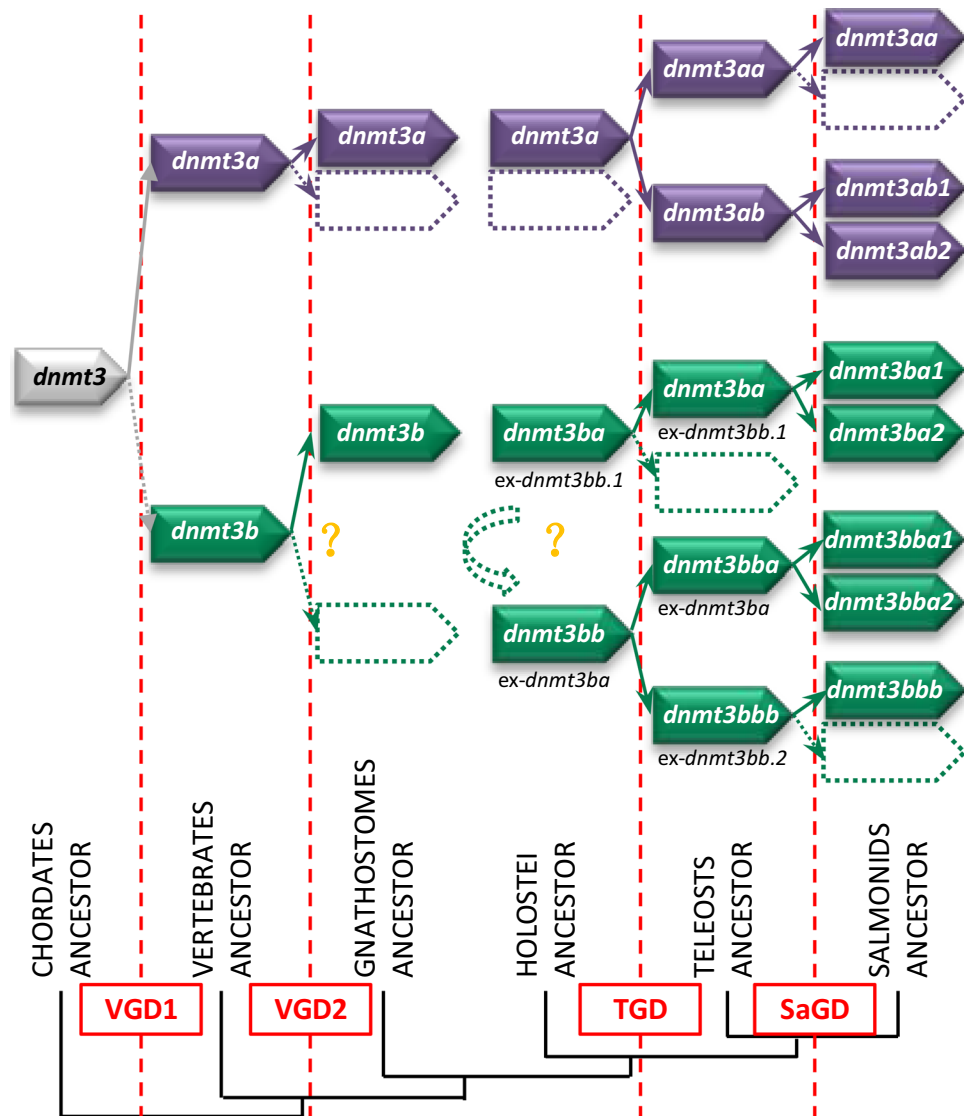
dnmt3

dnmt3a

dnmt3b

dnmt3a

dnmt3b

?

dnmt3a

dnmt3ba
ex-dnmt3bb.1

?

dnmt3bb
ex-dnmt3ba

dnmt3aa

dnmt3ab

dnmt3ba
ex-dnmt3bb.1

dnmt3bba
ex-dnmt3ba

dnmt3bbb
ex-dnmt3bb.2

dnmt3aa

dnmt3ab1

dnmt3ab2

dnmt3ba1

dnmt3ba2

dnmt3bba1

dnmt3bba2

dnmt3bbb

CHORDATES ANCESTOR

VERTEBRATES ANCESTOR

GNATHOSTOMES ANCESTOR

HOLOSTEI ANCESTOR

TELEOSTS ANCESTOR

SALMONIDS ANCESTOR

VGD1

VGD2

TGD

SaGD